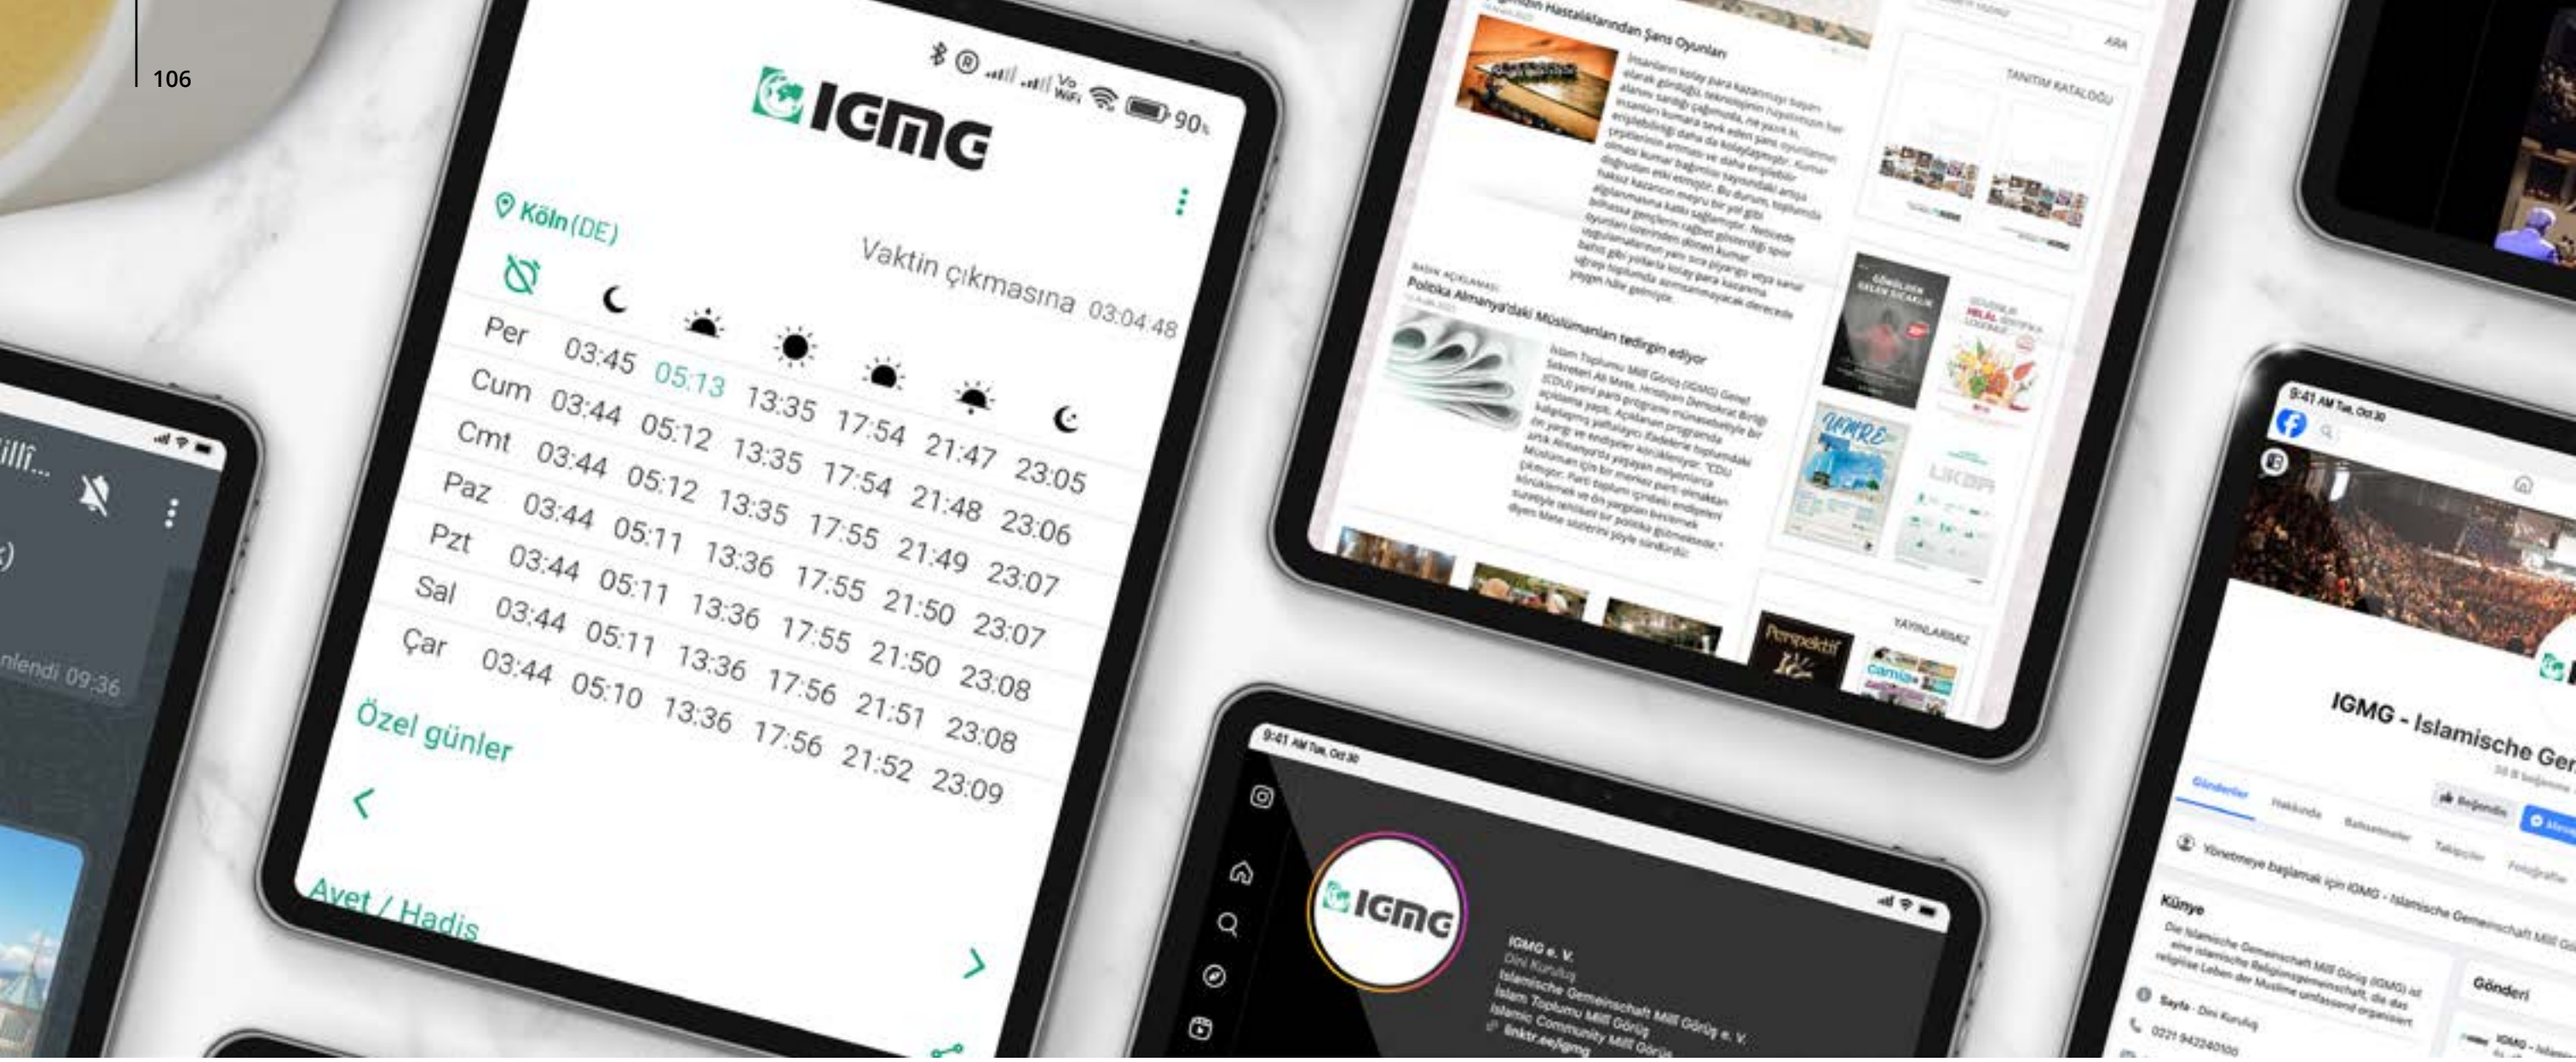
106

IGMG

90%

Köln (DE)

Vaktin çıkmasına 03:04:48

| | | | | | | |
|---|---|---|---|---|---|---|
| Per | 03:45 | 05:13 | 13:35 | 17:54 | 21:47 | 23:05 |
| Cum | 03:44 | 05:12 | 13:35 | 17:54 | 21:48 | 23:06 |
| Cmt | 03:44 | 05:12 | 13:35 | 17:55 | 21:49 | 23:07 |
| Paz | 03:44 | 05:11 | 13:36 | 17:55 | 21:50 | 23:07 |
| Pzt | 03:44 | 05:11 | 13:36 | 17:55 | 21:50 | 23:08 |
| Sal | 03:44 | 05:11 | 13:36 | 17:56 | 21:51 | 23:08 |
| Çar | 03:44 | 05:10 | 13:36 | 17:56 | 21:52 | 23:09 |

Özel günler

Ayet / Hadis

nlendi 09:36

Hastalıklarından Şans Oyunları

TANITIM KATALOĞU

ARA

Politika Almanya'daki Müslümanları tedirgin ediyor

UMRE

Perspektif

YAYINLARIMIZ

camia

IGMG - Islamische Ge

Gönderiler Hakkında Bahsetmeler Takipçiler Fotoğraflar

Yönetmeye başlamak için IGMG - Islamische Gemeinschaft Milli Görüş

Künye

Gönderi

Sayfa · Dini Kuruluş

0221 942240100

9:41 AM Tue, Oct 30

IGMG

IGMG e. V.
Dini Kuruluş
Islamische Gemeinschaft Millî Görüş e. V.
İslam Toplumu Millî Görüş
Islamic Community Millî Görüş
linktr.ee/igmg